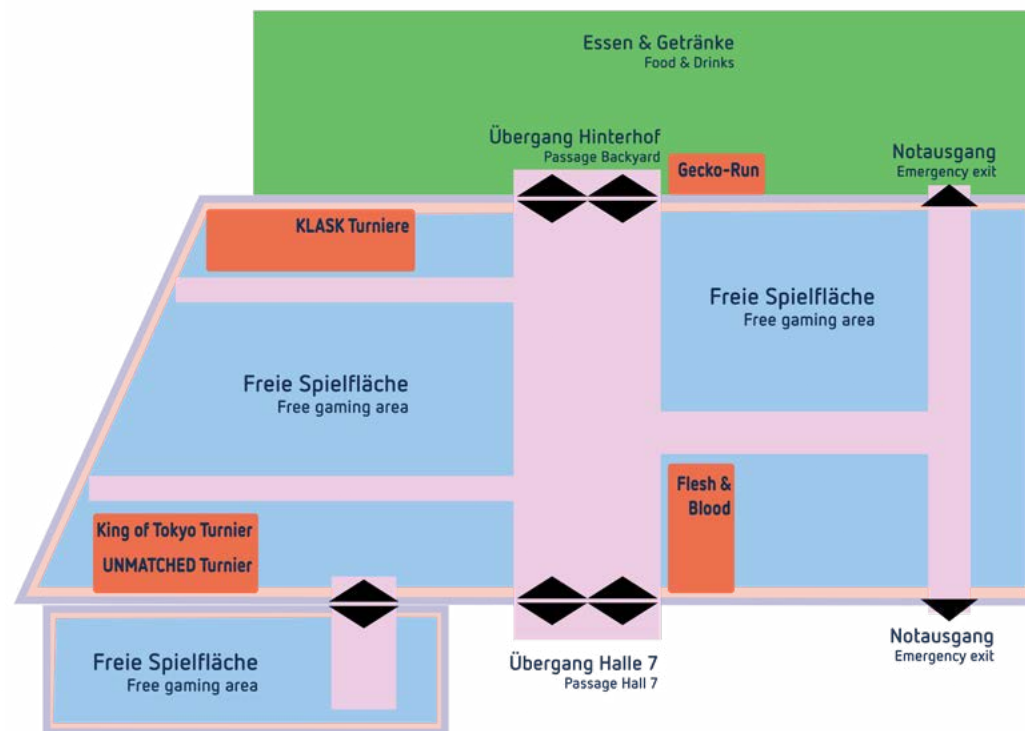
Essen & Getränke
Food & Drinks

Übergang Hinterhof
Passage Backyard

Gecko-Run

Notausgang
Emergency exit

KLASK Turniere

Freie Spielfläche
Free gaming area

Freie Spielfläche
Free gaming area

Flesh & Blood

King of Tokyo Turnier

UNMATCHED Turnier

Freie Spielfläche
Free gaming area

Übergang Halle 7
Passage Hall 7

Notausgang
Emergency exit